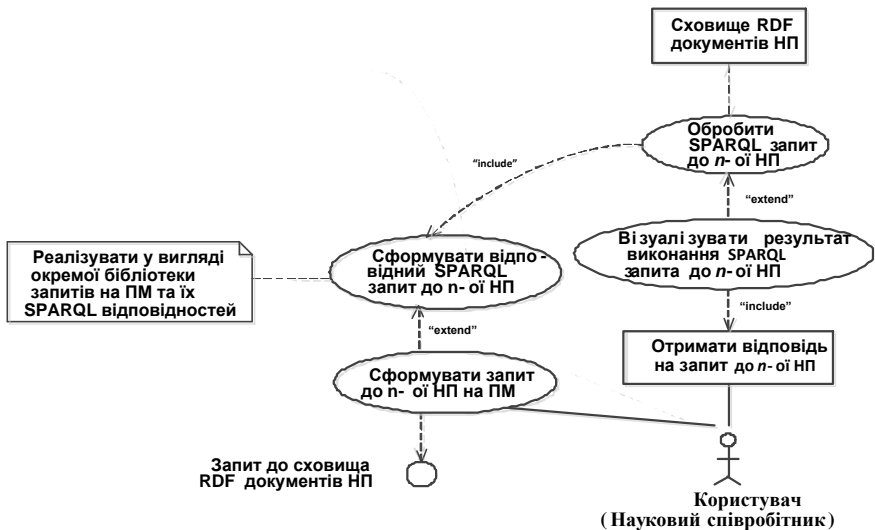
Сховище RDF документів НП

Обробити SPARQL запит до *n*- ої НП

"include"

"extend"

Реалізувати у вигляді окремої бібліотеки запитів на ПМ та їх SPARQL відповідностей

Сформувати відповідний SPARQL запит до n- ої НП

Візуалізувати результат виконання SPARQL запита до *n*- ої НП

"include"

"extend"

Отримати відповідь на запит до *n*- ої НП

Сформувати запит до n- ої НП на ПМ

Запит до сховища RDF документів НП

Користувач (Науковий співробітник)